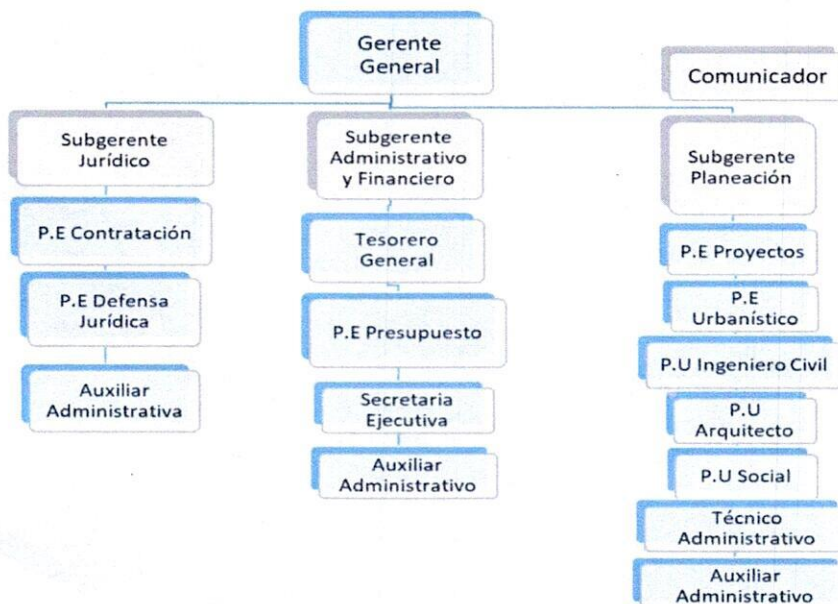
Gerente General

Comunicador

Subgerente Jurídico

P.E Contratación

P.E Defensa Jurídica

Auxiliar Administrativa

Subgerente Administrativo y Financiero

Tesorero General

P.E Presupuesto

Secretaria Ejecutiva

Auxiliar Administrativo

Subgerente Planeación

P.E Proyectos

P.E Urbanístico

P.U Ingeniero Civil

P.U Arquitecto

P.U Social

Técnico Administrativo

Auxiliar Administrativo